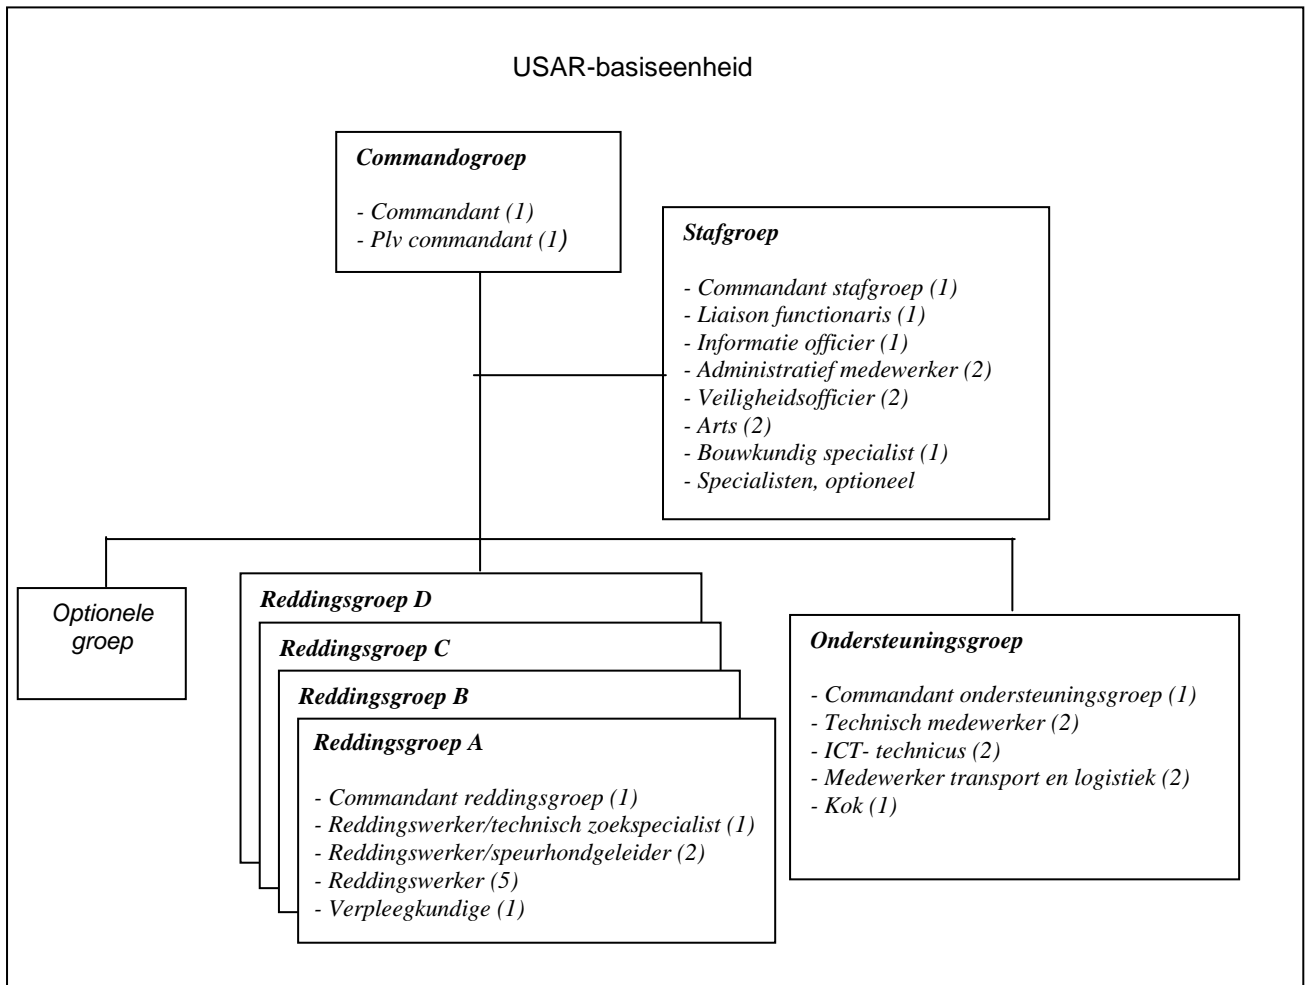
USAR-basiseenheid

**Commandogroep**

- Commandant (1)
- Plv commandant (1)

**Stafgroep**

- Commandant stafgroep (1)
- Liaison functionaris (1)
- Informatie officier (1)
- Administratief medewerker (2)
- Veiligheidsofficier (2)
- Arts (2)
- Bouwkundig specialist (1)
- Specialisten, optioneel

Optionele groep

**Reddingsgroep D**

**Reddingsgroep C**

**Reddingsgroep B**

**Reddingsgroep A**

- Commandant reddingsgroep (1)
- Reddingswerker/technisch zoekspecialist (1)
- Reddingswerker/speurhondgeleider (2)
- Reddingswerker (5)
- Verpleegkundige (1)

**Ondersteuningsgroep**

- Commandant ondersteuningsgroep (1)
- Technisch medewerker (2)
- ICT- technicus (2)
- Medewerker transport en logistiek (2)
- Kok (1)